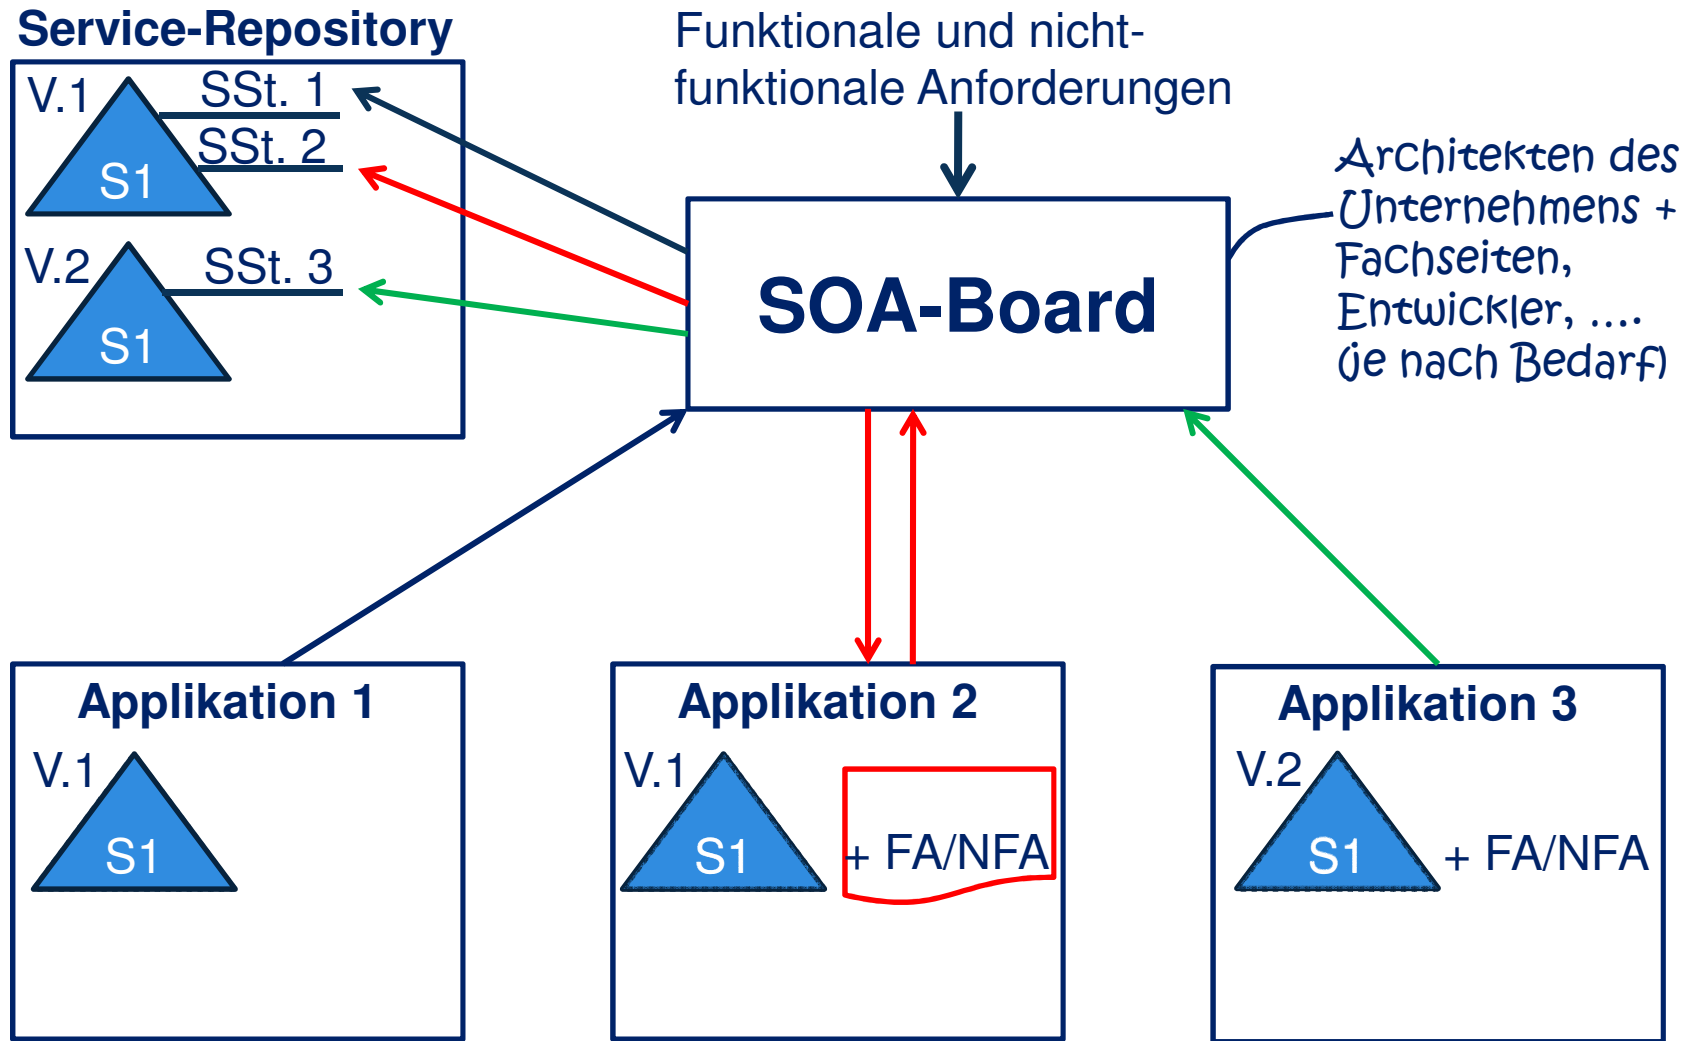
Service-Repository

V.1
SSt. 1
SSt. 2
S1

V.2
SSt. 3
S1

Funktionale und nicht-funktionale Anforderungen

SOA-Board

Architekten des Unternehmens + Fachseiten, Entwickler, .... (je nach Bedarf)

Applikation 1
V.1
S1

Applikation 2
V.1
S1
+ FA/NFA

Applikation 3
V.2
S1
+ FA/NFA